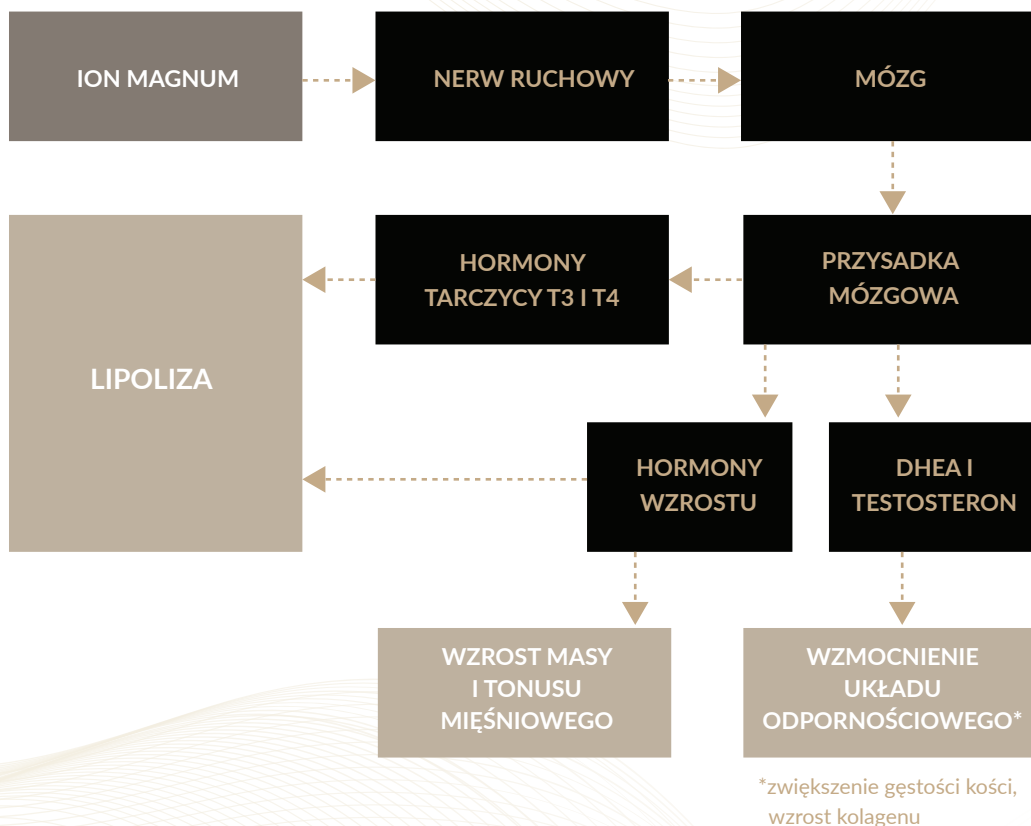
ION MAGNUM

NERW RUCHOWY

MÓZG

LIPOLIZA

HORMONY TARCZYCY T3 I T4

PRZYSADKA MÓZGOWA

HORMONY WZROSTU

DHEA I TESTOSTERON

WZROST MASY I TONUSU MIĘŚNIOWEGO

WZMOCNIENIE UKŁADU ODPORNOŚCIOWEGO*

*zwiększenie gęstości kości, wzrost kolagenu